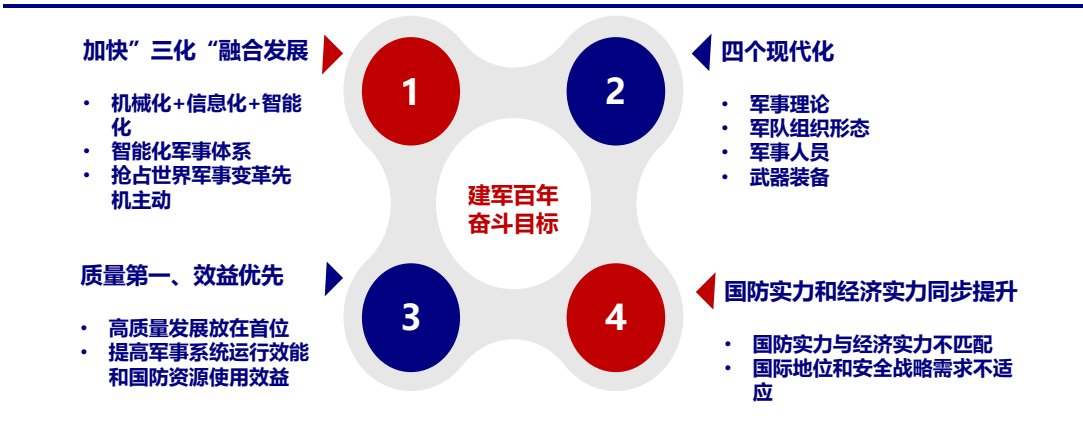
加快”三化“融合发展

- 机械化+信息化+智能化
- 智能化军事体系
- 抢占世界军事变革先机主动

1

2

四个现代化

- 军事理论
- 军队组织形态
- 军事人员
- 武器装备

建军百年奋斗目标

质量第一、效益优先

- 高质量发展放在首位
- 提高军事系统运行效能和国防资源使用效益

3

4

国防实力和经济实力同步提升

- 国防实力与经济实力不匹配
- 国际地位和安全战略需求不适应